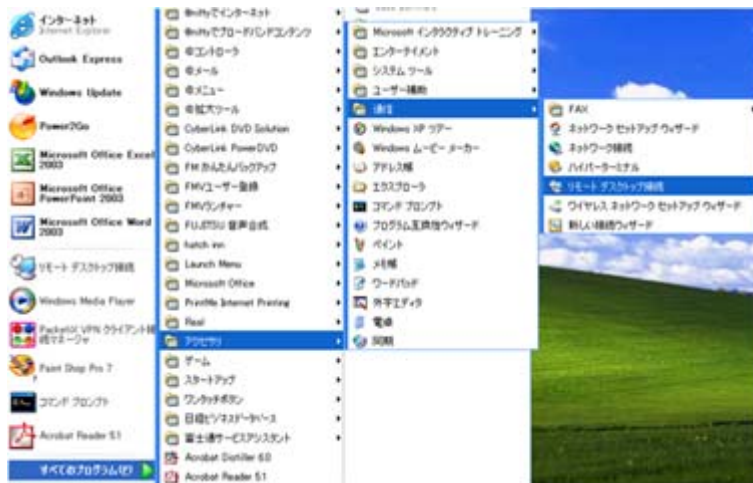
インターネット
Internet Explorer
Outlook Express
Windows Update
Power2Go
Microsoft Office Excel 2003
Microsoft Office PowerPoint 2003
Microsoft Office Word 2003
リモート デスクトップ接続
Windows Media Player
PacketiX VPN クライアント接続マネージャ
Paint Shop Pro 7
コマンド プロンプト
Acrobat Reader 5.1
すべてのプログラム(P)

@niftyでインターネット
@niftyでブロードバンドコンテンツ
@コントローラ
@メール
@メニュー
@拡大ツール
CyberLink DVD Solution
CyberLink PowerDVD
FM かんたんバックアップ
FMVユーザー登録
FMVランチャー
FUJITSU 音声合成
hatch inn
Launch Menu
Microsoft Office
Prestige Internet Printing
Real
アクセサリ
ゲーム
スタートアップ
ワンタッチボタン
日経ビジネスデータベース
富士通サービスアシスタント
Acrobat Distiller 6.0
Acrobat Reader 5.1

Microsoft インタラクティブ トレーニング
エンターテイメント
システム ツール
ユーザー補助
通信
Windows XP ツアー
Windows ムービー メーカー
アドレス帳
エクスプローラ
コマンド プロンプト
プログラム互換性ウィザード
ペイント
メモ帳
ワードパッド
外字エディタ
電卓
同期

FAX
ネットワーク セットアップ ウィザード
ネットワーク接続
ハイパーターミナル
リモート デスクトップ接続
ワイヤレス ネットワーク セットアップ ウィザード
新しい接続ウィザード